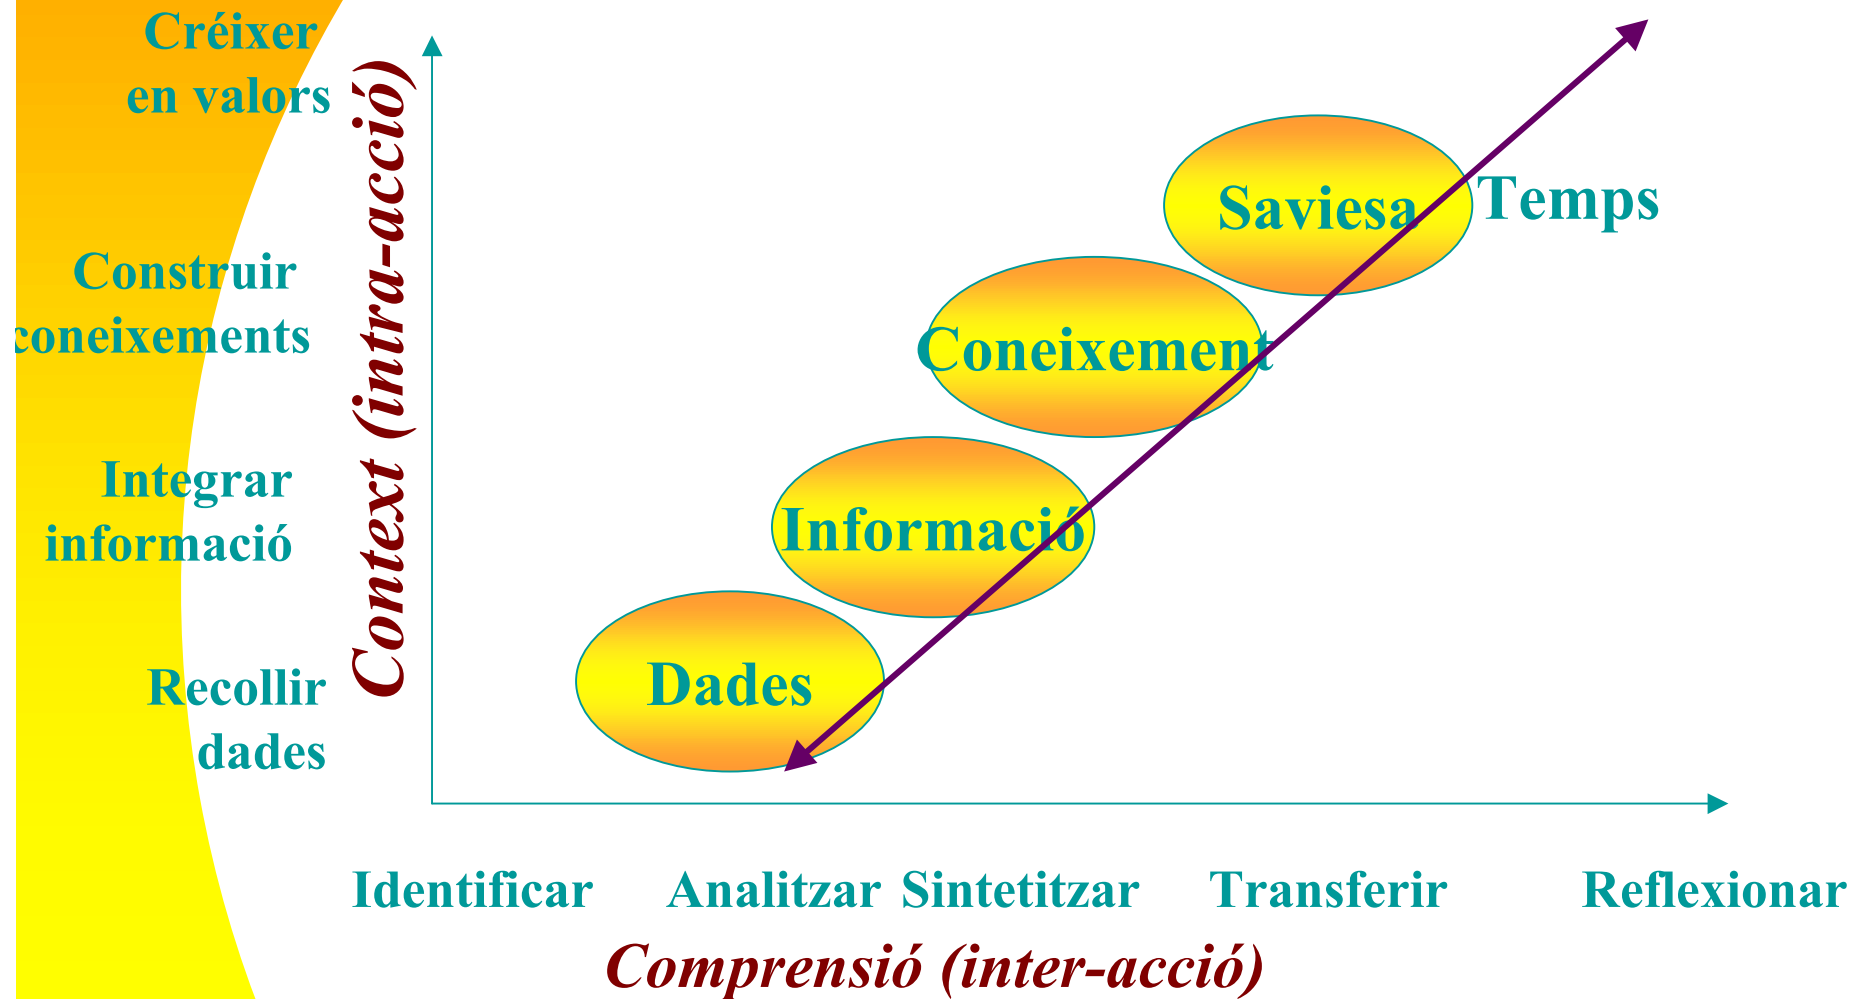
Créixer en valors

Construir coneixements

Integrar informació

Recollir dades

Context (intra-acció)

Saviesa

Temps

Coneixement

Informació

Dades

Identificar Analitzar Sintetitzar Transferir Reflexionar

Comprensió (inter-acció)